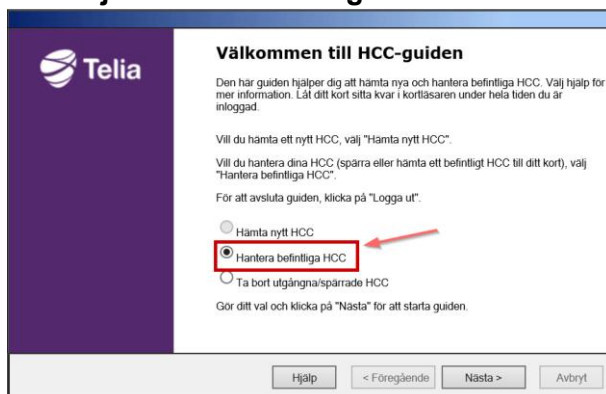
Telia

Välkommen till HCC-guiden

Den här guiden hjälper dig att hämta nya och hantera befintliga HCC. Välj hjälp för mer information. Låt ditt kort sitta kvar i kortläsaren under hela tiden du är inloggad.

Vill du hämta ett nytt HCC, välj "Hämta nytt HCC".

Vill du hantera dina HCC (spärra eller hämta ett befintligt HCC till ditt kort), välj "Hantera befintliga HCC".

För att avsluta guiden, klicka på "Logga ut".

Hämta nytt HCC

Hantera befintliga HCC

Ta bort utgångna/spärrade HCC

Gör ditt val och klicka på "Nästa" för att starta guiden.

Hjälp | < Föregående | Nästa > | Avbryt